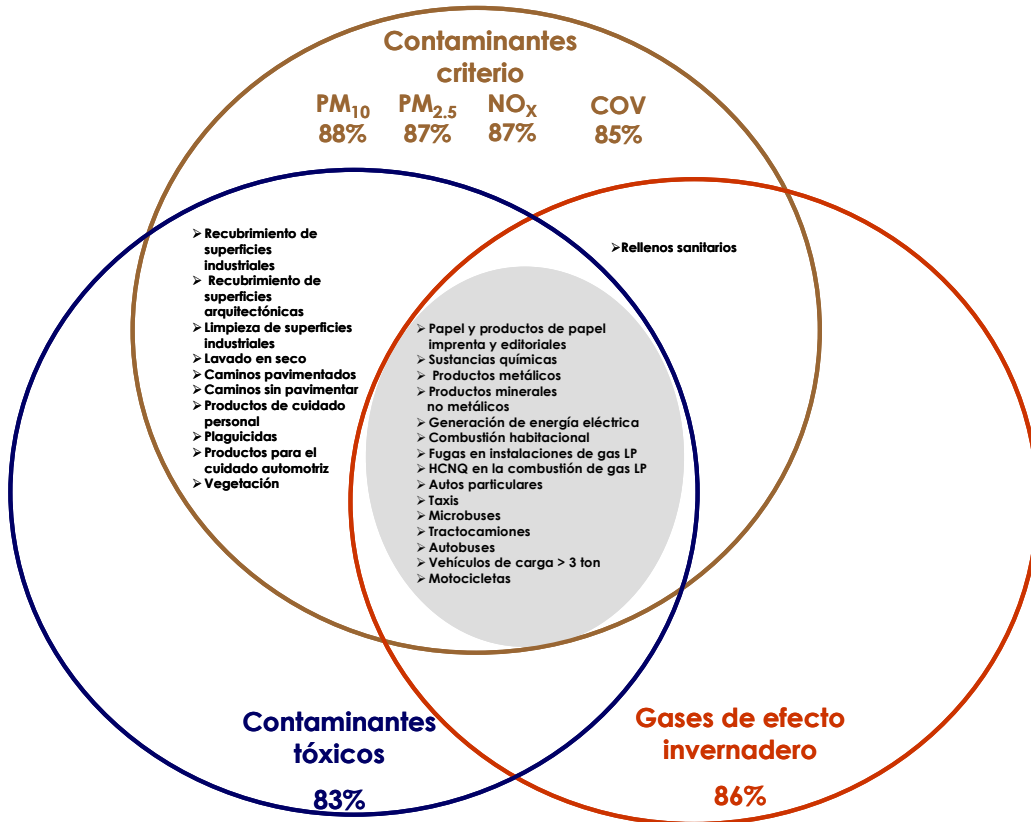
Contaminantes criterio

$PM_{10}$ 88%
$PM_{2.5}$ 87%
$NO_X$ 87%
COV 85%

➢ Recubrimiento de superficies industriales
➢ Recubrimiento de superficies arquitectónicas
➢ Limpieza de superficies industriales
➢ Lavado en seco
➢ Caminos pavimentados
➢ Caminos sin pavimentar
➢ Productos de cuidado personal
➢ Plaguicidas
➢ Productos para el cuidado automotriz
➢ Vegetación

➢ Rellenos sanitarios

➢ Papel y productos de papel imprenta y editoriales
➢ Sustancias químicas
➢ Productos metálicos
➢ Productos minerales no metálicos
➢ Generación de energía eléctrica
➢ Combustión habitacional
➢ Fugas en instalaciones de gas LP
➢ HCNQ en la combustión de gas LP
➢ Autos particulares
➢ Taxis
➢ Microbuses
➢ Tractocamiones
➢ Autobuses
➢ Vehículos de carga > 3 ton
➢ Motocicletas

Contaminantes tóxicos
83%

Gases de efecto invernadero
86%